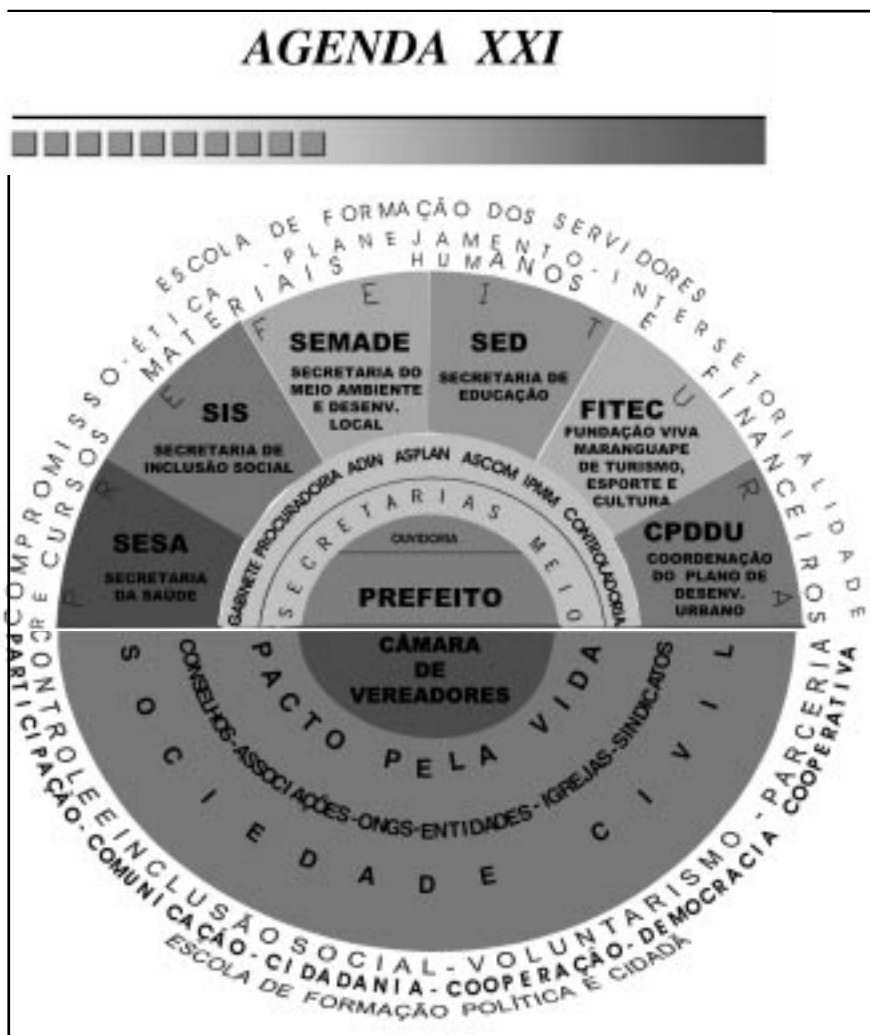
AGENDA XXI

ESCOLA DE FORMAÇÃO DOS SERVIDORES

COMPROMISSO-ÉTICA-PLANEJAMENTO-INTERSETORIALIDADE

E CURSOS MATERIAIS HUMANOS E FINANCEIROS

P R E F E I T U R A

SEMADE
SECRETARIA DO MEIO AMBIENTE E DESENV. LOCAL

SED
SECRETARIA DE EDUCAÇÃO

SIS
SECRETARIA DE INCLUSÃO SOCIAL

FITEC
FUNDAÇÃO VIVA MARANGUAPE DE TURISMO, ESPORTE E CULTURA

SESA
SECRETARIA DA SAÚDE

CPDDU
COORDENAÇÃO DO PLANO DE DESENV. URBANO

GABINETE PROCURADORIA ADIN ASPLAN ASCOM IPMM CONTROLADORIA

SECRETARIAS MEIO

OUVIDORIA

PREFEITO

CÂMARA DE VEREADORES

PACTO PELA VIDA

CONSELHOS-ASSOCIAÇÕES-ONGS-ENTIDADES-IGREJAS-SINDICATOS

SOCIEDADE CIVIL

CONTROLE E INCLUSÃO SOCIAL-VOLUNTARISMO-PARCERIA

PARTICIPAÇÃO-COMUNICAÇÃO-CIDADANIA-COOPERAÇÃO-DEMOCRACIA COOPERATIVA

ESCOLA DE FORMAÇÃO POLÍTICA E CIDADÃ